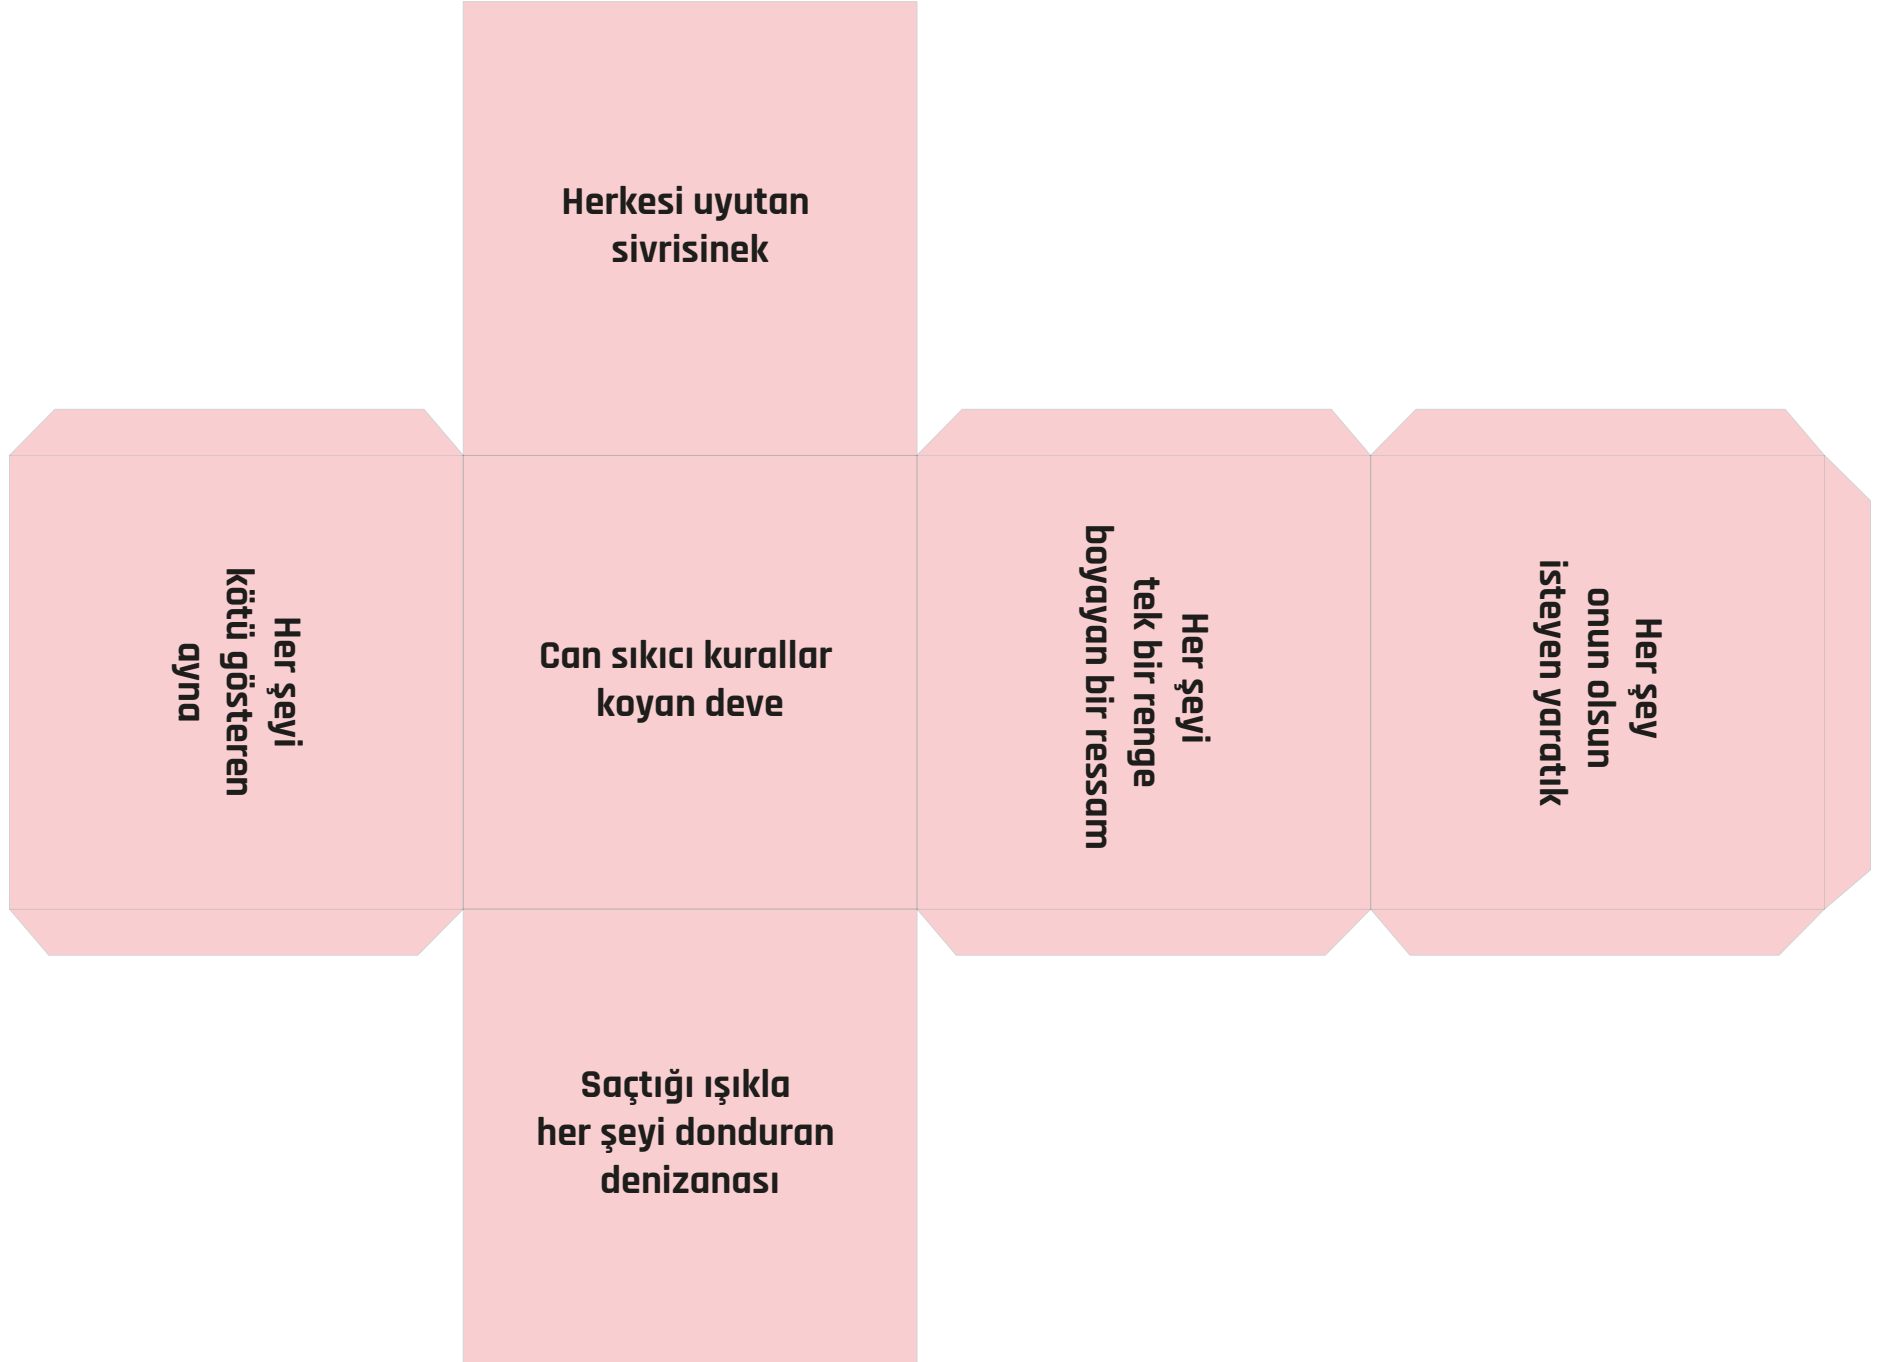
Herkesi uyutan sivrisinek

Her şeyi kötü gösteren ayna

Can sıkıcı kurallar koyan deve

Her şeyi tek bir renge boyayan bir ressam

Her şey onun olsun isteyen yaratık

Saçtığı ışıkla her şeyi donduran denizanası